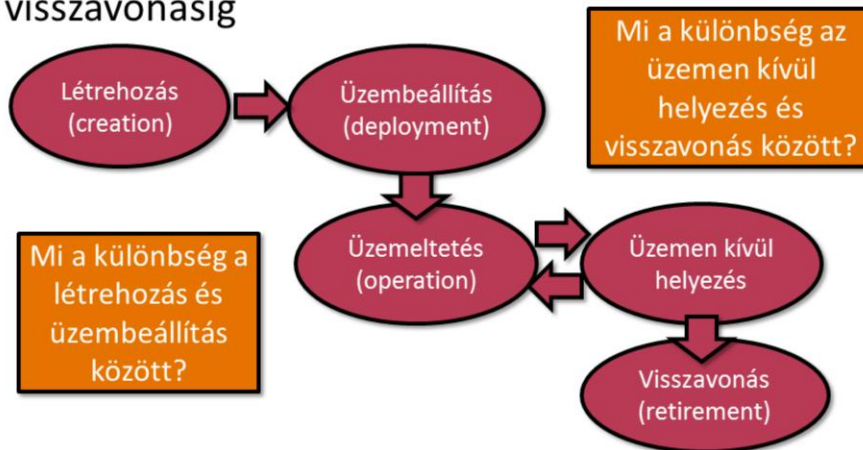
visszavonásig

Létrehozás (creation)

Üzembeállítás (deployment)

Mi a különbség az üzemen kívül helyezés és visszavonás között?

Mi a különbség a létrehozás és üzembeállítás között?

Üzemeltetés (operation)

Üzemen kívül helyezés

Visszavonás (retirement)